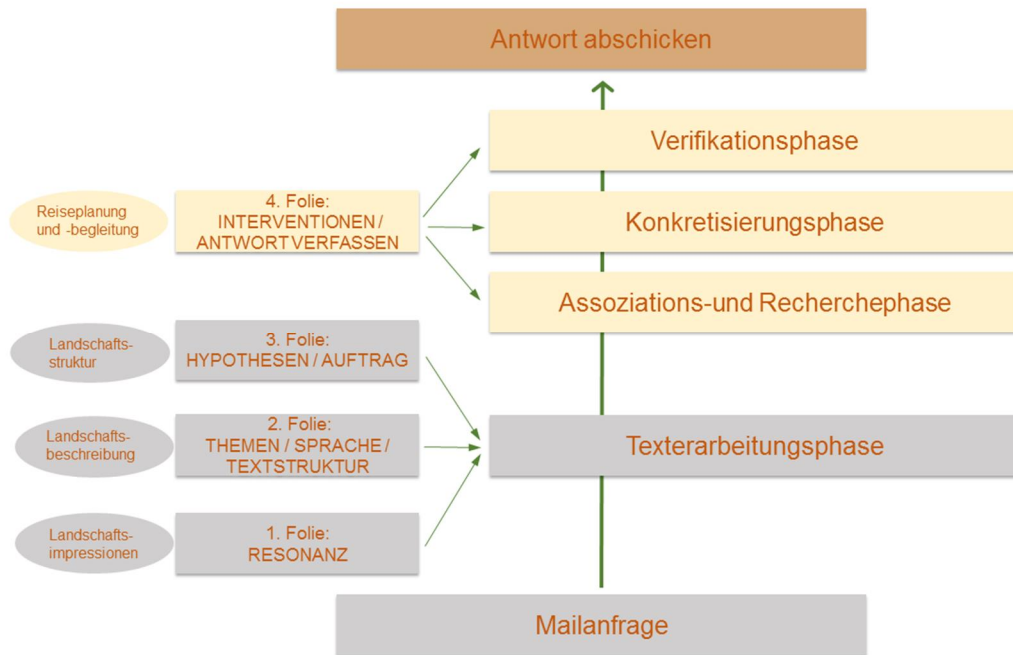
Antwort abschicken

Verifikationsphase

Reiseplanung und -begleitung

4. Folie: INTERVENTIONEN / ANTWORTVERFASSEN

Konkretisierungsphase

Assoziations-und Recherchephase

Landschafts-struktur

3. Folie: HYPOTHESEN / AUFTRAG

Landschafts-beschreibung

2. Folie: THEMEN / SPRACHE / TEXTSTRUKTUR

Texterarbeitungsphase

Landschafts-impressionen

1. Folie: RESONANZ

Mailanfrage